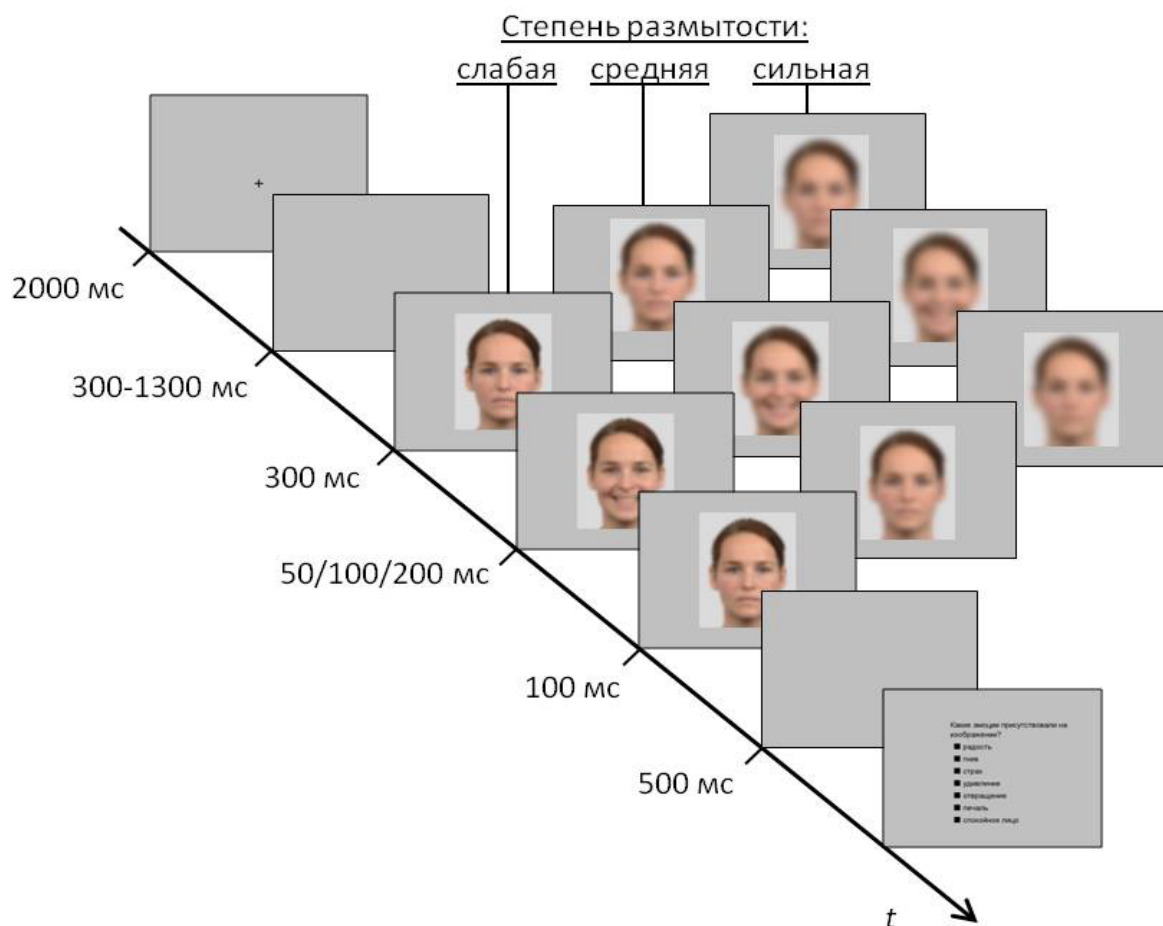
Степень размытости:

слабая средняя сильная

+

2000 мс

300-1300 мс

300 мс

50/100/200 мс

100 мс

500 мс

Какие эмоции присутствовали на изображении?
■ радость
■ гнев
■ страх
■ удивление
■ отвращение
■ печаль
■ спокойное лицо

$t$